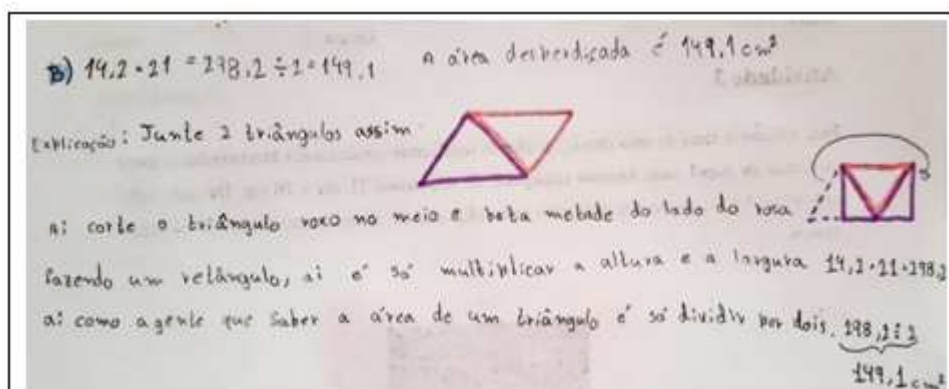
B) $14,2 \cdot 21 = 298,2 \div 2 = 149,1$ A área desperdiçada é $149,1 cm^2$

Explicação: Junte 2 triângulos assim

aí corte o triângulo roxo no meio e bota metade do lado do rosa

fazendo um retângulo, aí é só multiplicar a altura e a largura $14,2 \cdot 21 = 298,2$

aí como a gente quer saber a área de um triângulo é só dividir por dois. $298,2 \div 2$

$149,1 cm^2$